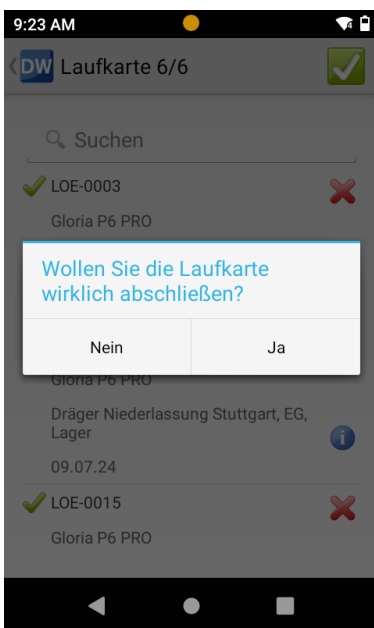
9:23 AM

DW Laufkarte 6/6

Suchen

LOE-0003

Gloria P6 PRO

Wollen Sie die Laufkarte wirklich abschließen?

Nein

Ja

Gloria P6 PRO

Dräger Niederlassung Stuttgart, EG, Lager

09.07.24

LOE-0015

Gloria P6 PRO